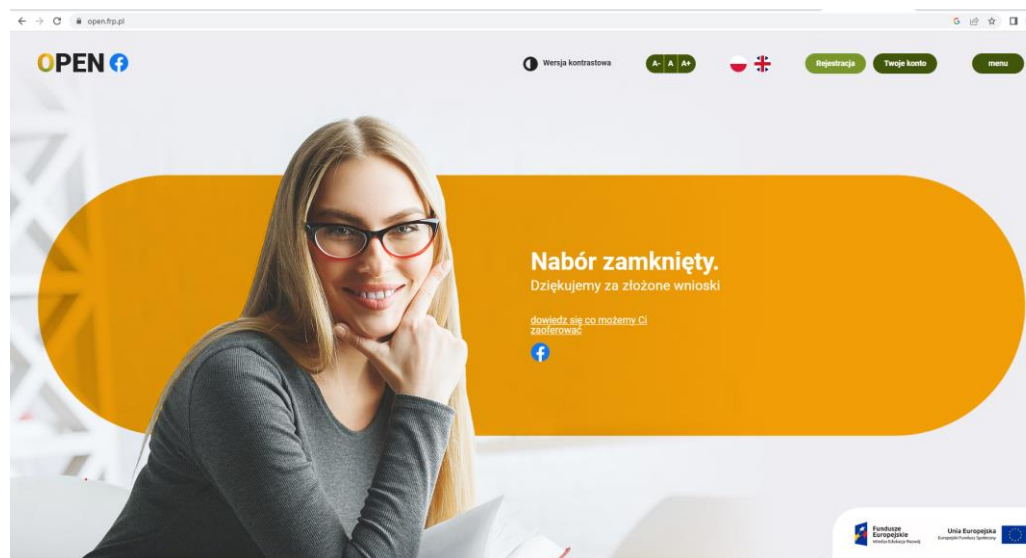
open.frp.pl

OPEN

Wersja kontrastowa

A- A A+

Rejestracja

Twoje konto

menu

Nabór zamknięty.

Dziękujemy za złożone wnioski

dowiedz się co możemy Ci zaoferować

Fundusze Europejskie
Wiedza Edukacja Rozwój

Unia Europejska
Europejski Fundusz Społeczny